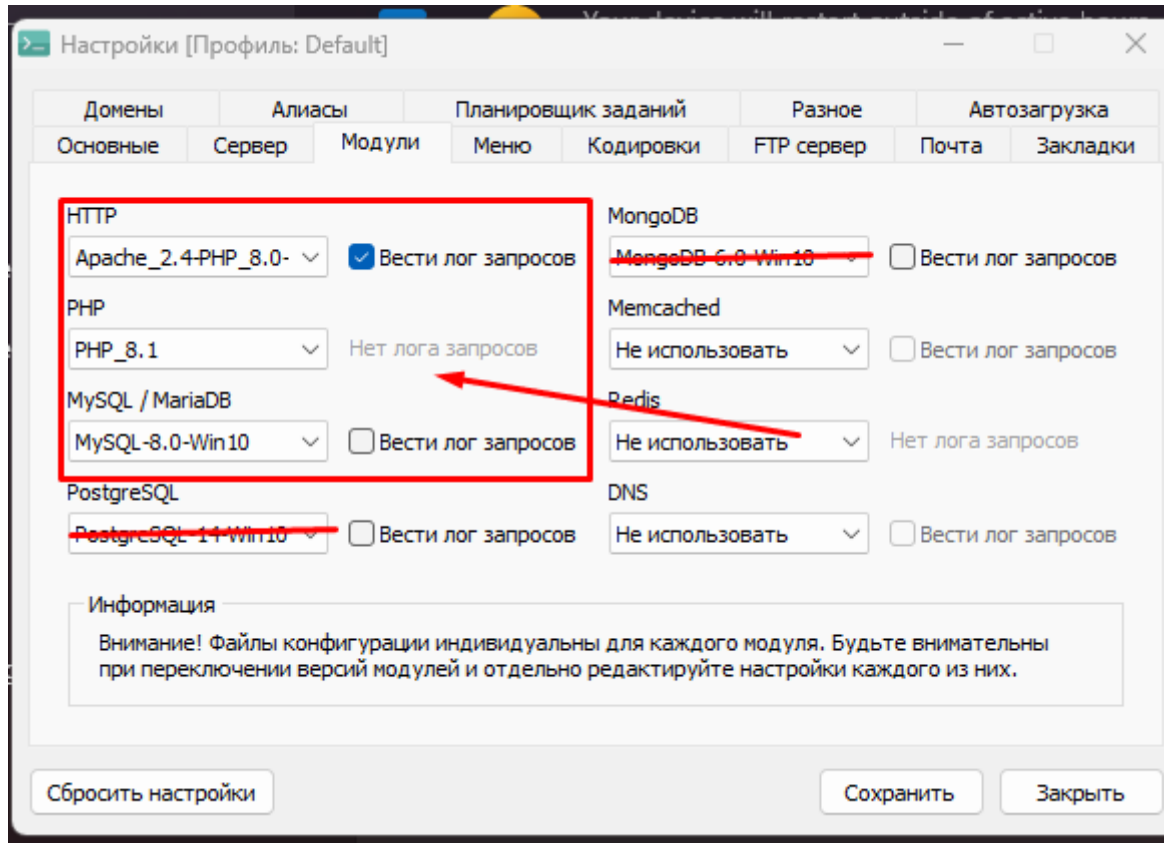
Your device will restart outside of active hours

Настройки [Профиль: Default]

Домены | Алиасы | Планировщик заданий | Разное | Автозагрузка
Основные | Сервер | Модули | Меню | Кодировки | FTP сервер | Почта | Закладки

HTTP
Apache_2.4-PHP_8.0-
Вести лог запросов

PHP
PHP_8.1
Нет лога запросов

MySQL / MariaDB
MySQL-8.0-Win10
Вести лог запросов

PostgreSQL
PostgreSQL-14-Win10
Вести лог запросов

MongoDB
MongoDB-6.0-Win10
Вести лог запросов

Memcached
Не использовать
Вести лог запросов

Redis
Не использовать
Нет лога запросов

DNS
Не использовать
Вести лог запросов

Информация
Внимание! Файлы конфигурации индивидуальны для каждого модуля. Будьте внимательны при переключении версий модулей и отдельно редактируйте настройки каждого из них.

Сбросить настройки
Сохранить
Закрыть